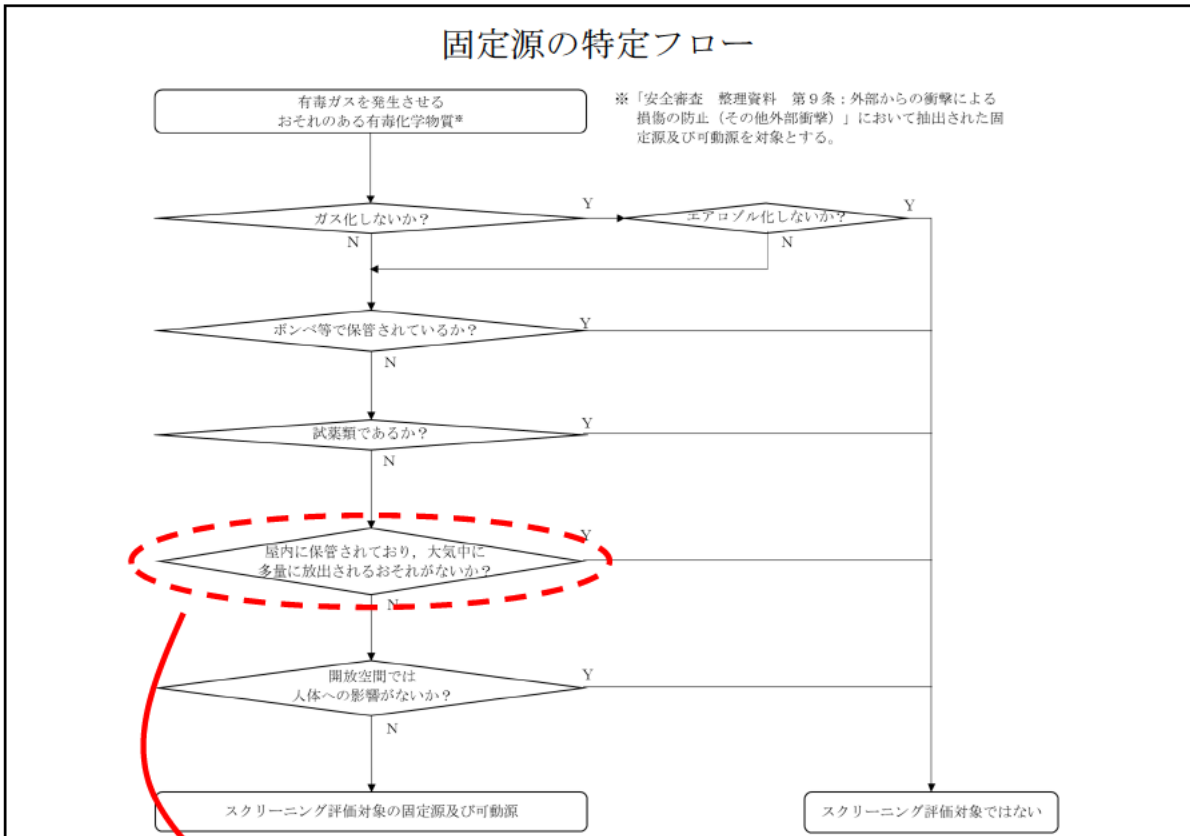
固定源の特定フロー

有毒ガスを発生させるおそれのある有毒化学物質*

※「安全審査　整理資料　第９条：外部からの衝撃による損傷の防止（その他外部衝撃）」において抽出された固定源及び可動源を対象とする。

ガス化しないか？

Y

エアロゾル化しないか？

Y

N

N

ボンベ等で保管されているか？

Y

N

試薬類であるか？

Y

N

屋内に保管されており，大気中に多量に放出されるおそれがないか？

Y

N

開放空間では人体への影響がないか？

Y

N

スクリーニング評価対象の固定源及び可動源

スクリーニング評価対象ではない